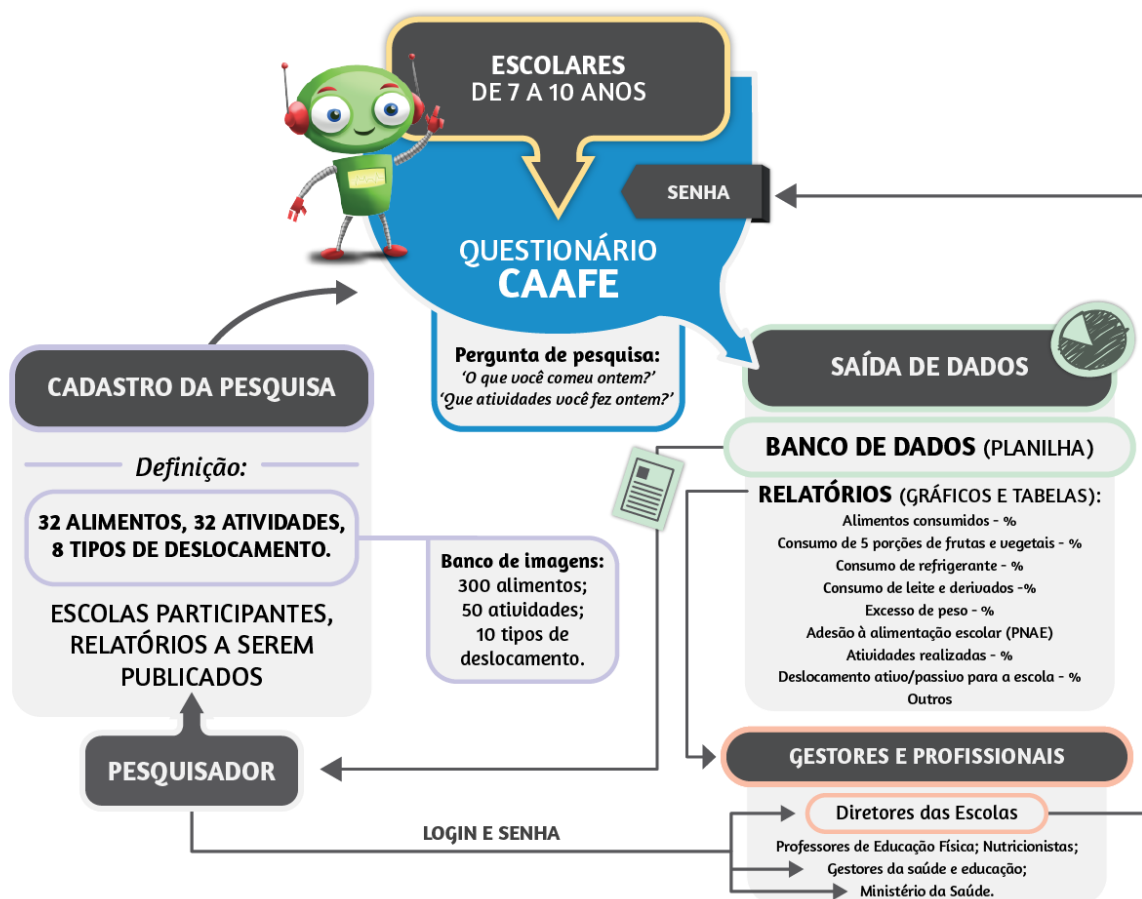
ESCOLARES
DE 7 A 10 ANOS

SENHA

QUESTIONÁRIO
CAAFE

Pergunta de pesquisa:
'O que você comeu ontem?'
'Que atividades você fez ontem?'

SAÍDA DE DADOS

BANCO DE DADOS (PLANILHA)

RELATÓRIOS (GRÁFICOS E TABELAS):
Alimentos consumidos - %
Consumo de 5 porções de frutas e vegetais - %
Consumo de refrigerante - %
Consumo de leite e derivados -%
Excesso de peso - %
Adesão à alimentação escolar (PNAE)
Atividades realizadas - %
Deslocamento ativo/passivo para a escola - %
Outros

CADASTRO DA PESQUISA

Definição:

32 ALIMENTOS, 32 ATIVIDADES,
8 TIPOS DE DESLOCAMENTO.

ESCOLAS PARTICIPANTES,
RELATÓRIOS A SEREM
PUBLICADOS

Banco de imagens:
300 alimentos;
50 atividades;
10 tipos de
deslocamento.

PESQUISADOR

LOGIN E SENHA

GESTORES E PROFISSIONAIS

Diretores das Escolas
Professores de Educação Física; Nutricionistas;
Gestores da saúde e educação;
Ministério da Saúde.